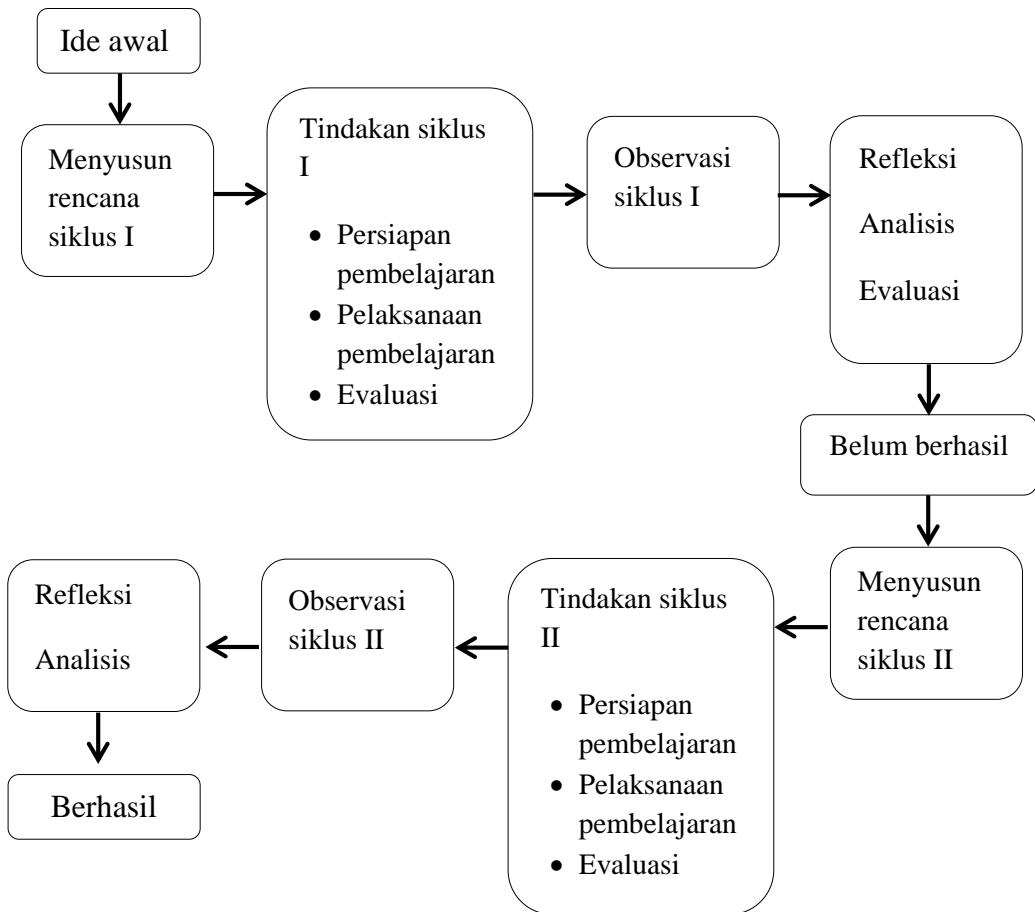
Ide awal

Menyusun rencana siklus I

Tindakan siklus I

- Persiapan pembelajaran
- Pelaksanaan pembelajaran
- Evaluasi

Observasi siklus I

Refleksi

Analisis

Evaluasi

Belum berhasil

Menyusun rencana siklus II

Tindakan siklus II

- Persiapan pembelajaran
- Pelaksanaan pembelajaran
- Evaluasi

Observasi siklus II

Refleksi

Analisis

Berhasil